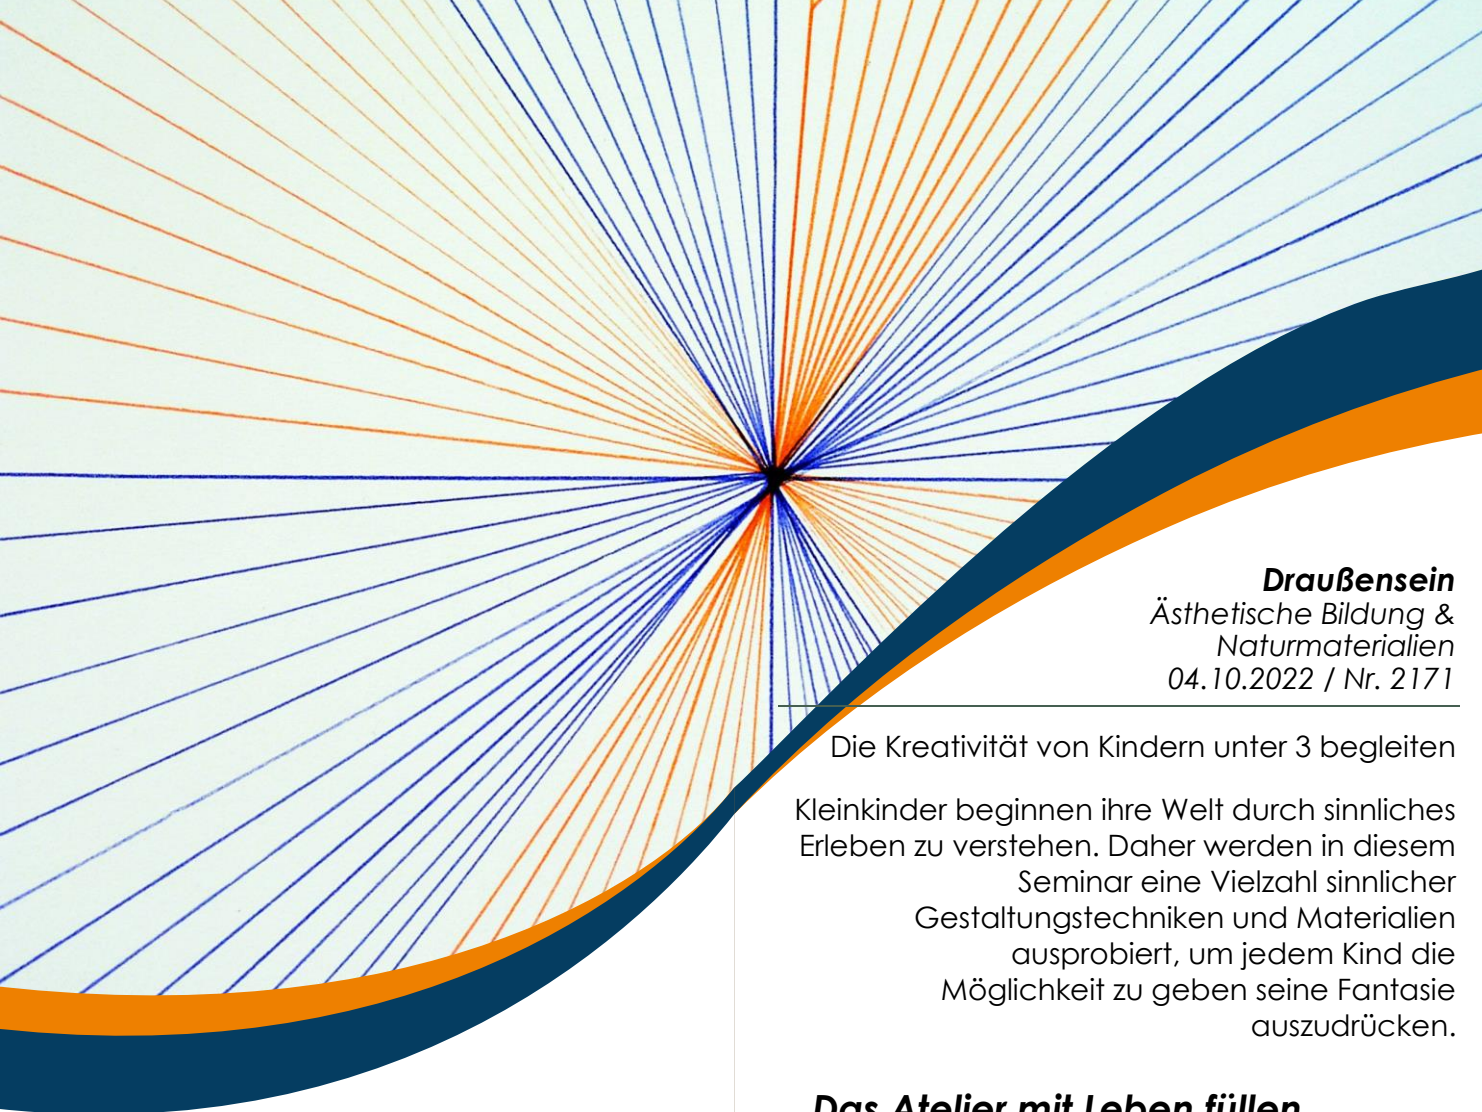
**Draußensein**
*Ästhetische Bildung & Naturmaterialien*
*04.10.2022 / Nr. 2171*

Die Kreativität von Kindern unter 3 begleiten

Kleinkinder beginnen ihre Welt durch sinnliches Erleben zu verstehen. Daher werden in diesem Seminar eine Vielzahl sinnlicher Gestaltungstechniken und Materialien ausprobiert, um jedem Kind die Möglichkeit zu geben seine Fantasie auszudrücken.

**Das Atelier mit Leben füllen**